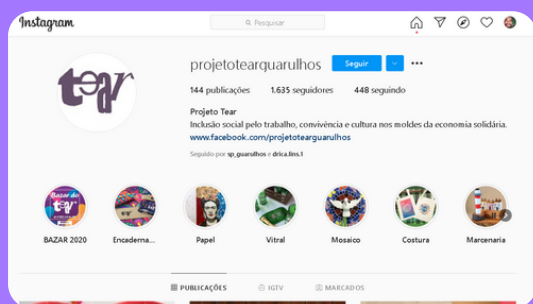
Instagram

Pesquisar

tear

projetotearguarulhos

Seguir

144 publicações 1.635 seguidores 448 seguindo

Projeto Tear
Inclusão social pelo trabalho, convivência e cultura nos moldes da economia solidária.
www.facebook.com/projetotearguarulhos

Seguido por sp_guarulhos e drica.lins.1

Bazar do tear 2020

BAZAR 2020

Encaderna...

Papel

Vitral

Mosaico

Costura

Marcenaria

PUBLICAÇÕES IGTV MARCADOS